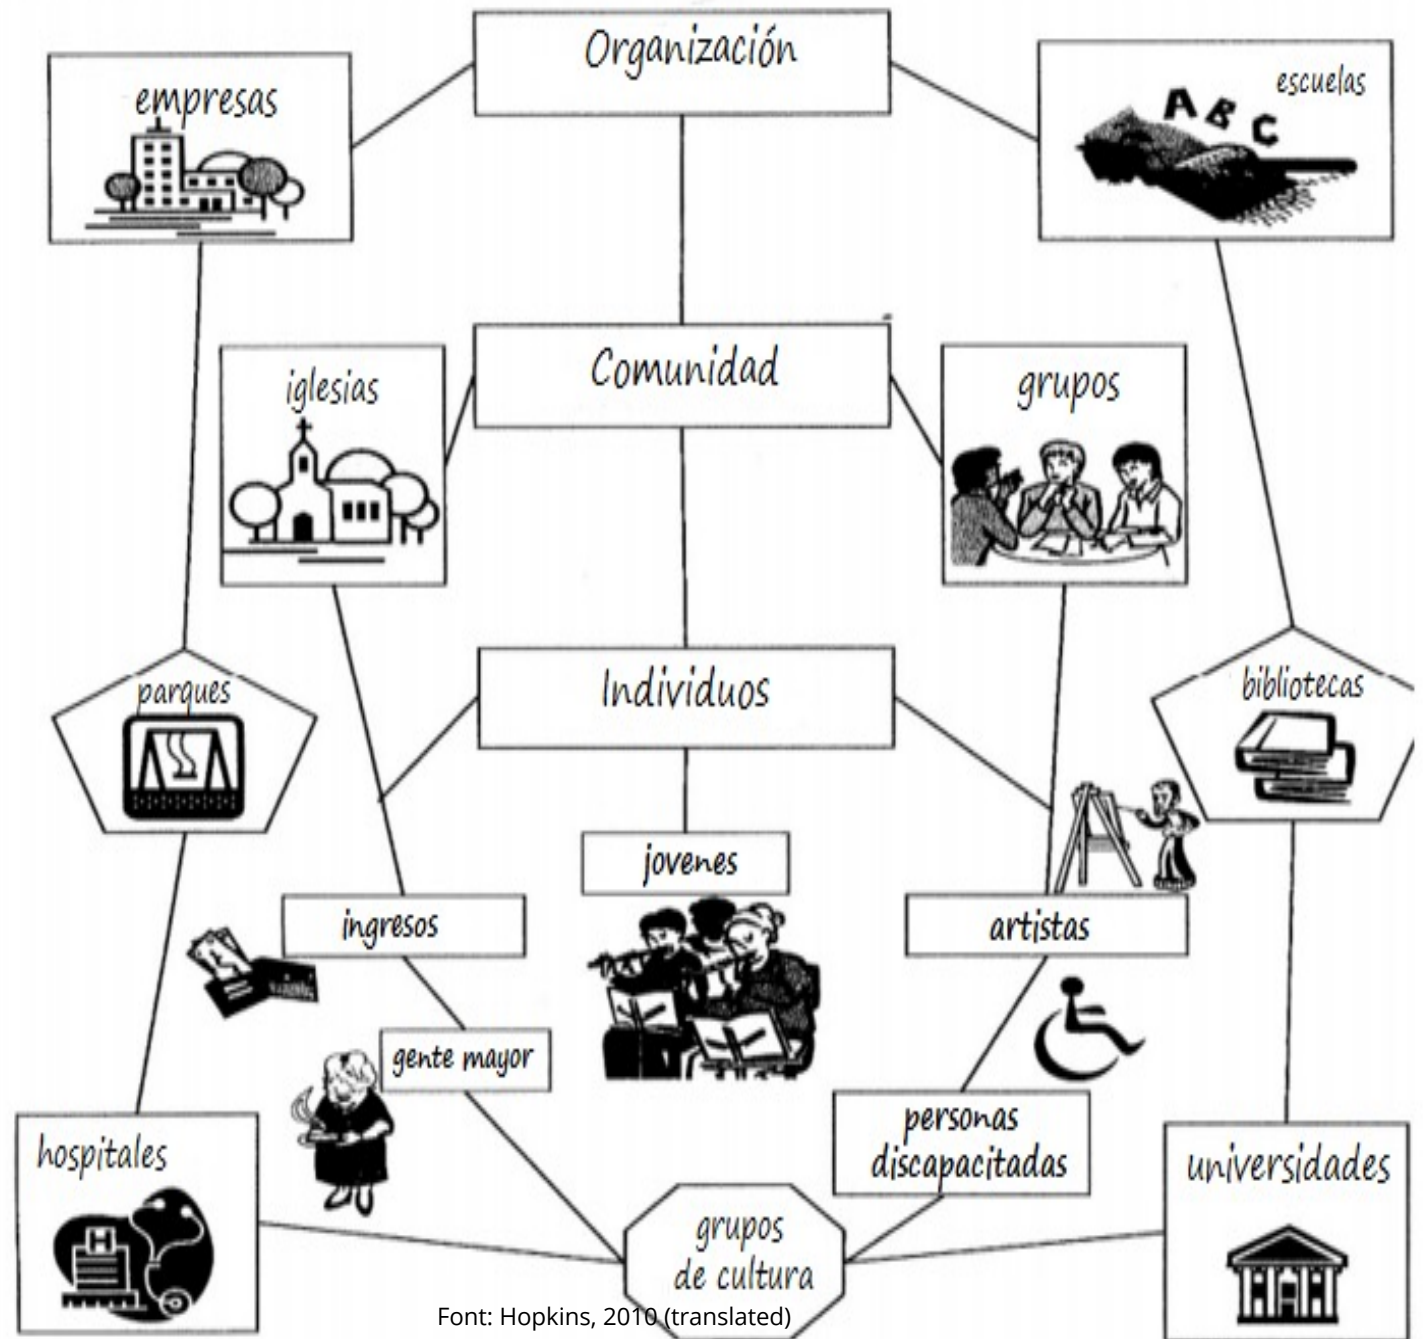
Organización

empresas

escuelas

A B C

Comunidad

iglesias

grupos

Individuos

parques

bibliotecas

jovenes

ingresos

artistas

gente mayor

personas discapacitadas

hospitales

universidades

grupos de cultura

Font: Hopkins, 2010 (translated)